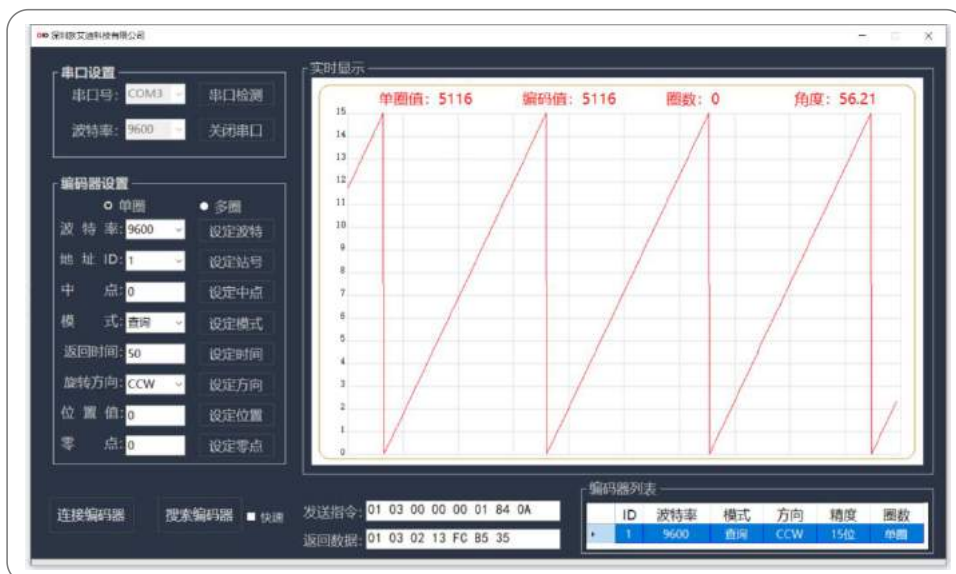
深圳欧艾迪科技有限公司

串口设置
串口号: COM3
串口检测
波特率: 9600
关闭串口

编码器设置
单圈
多圈
波 特 率: 9600
设定波特
地 址 ID: 1
设定站号
中 点: 0
设定中点
模 式: 查询
设定模式
返回时间: 50
设定时间
旋转方向: CCW
设定方向
位 置 值: 0
设定位置
零 点: 0
设定零点

连接编码器
搜索编码器
快速

实时显示
单圈值: 5116
编码值: 5116
圈数: 0
角度: 56.21

15
14
13
12
11
10
9
8
7
6
5
4
3
2
1
0

发送指令: 01 03 00 00 00 01 84 0A
返回数据: 01 03 02 13 FC B5 35

编码器列表
| | ID | 波特率 | 模式 | 方向 | 精度 | 圈数 |
|---|---|---|---|---|---|---|
| ▸ | 1 | 9600 | 查询 | CCW | 15位 | 单圈 |